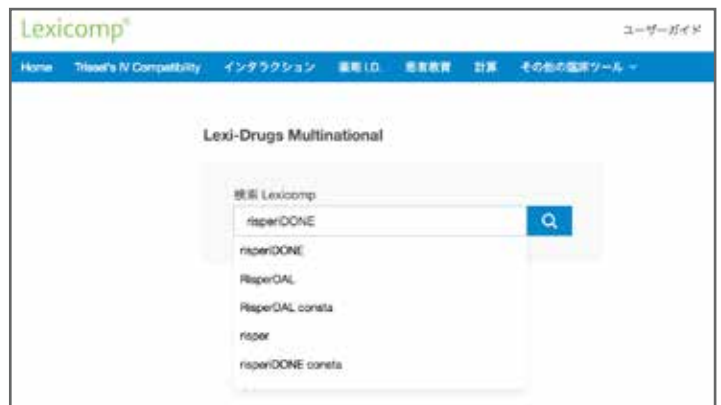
Lexicomp®

ユーザーガイド

Home Trissel's IV Compatibility インタラクション 薬剤 I.D. 患者教育 計算 その他の臨床ツール ⌄

Lexi-Drugs Multinational

検索 Lexicomp

risperiDONE

risperiDONE

RisperDAL

RisperDAL consta

risper

risperiDONE consta